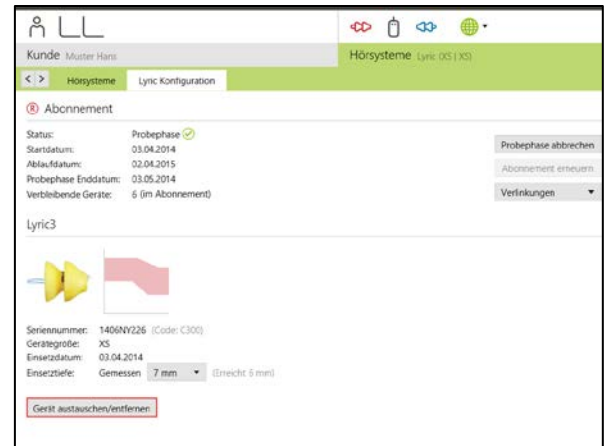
Kunde Muster Hans

Hörsysteme Lyric XS ( XS)

< > Hörsysteme Lyric Konfiguration

® Abonnement

Status: Probephase

Startdatum: 03.04.2014

Ablaufdatum: 02.04.2015

Probephase Enddatum: 03.05.2014

Verbleibende Geräte: 6 (im Abonnement)

Probephase abbrechen

Abonnement erneuern

Verlinkungen

Lyric3

Seriennummer: 1406NY226 (Code: C300)

Gerätegröße: XS

Einsetzdatum: 03.04.2014

Einsetztiefe: Gemessen 7 mm (Erreicht 6 mm)

Gerät austauschen/entfernen